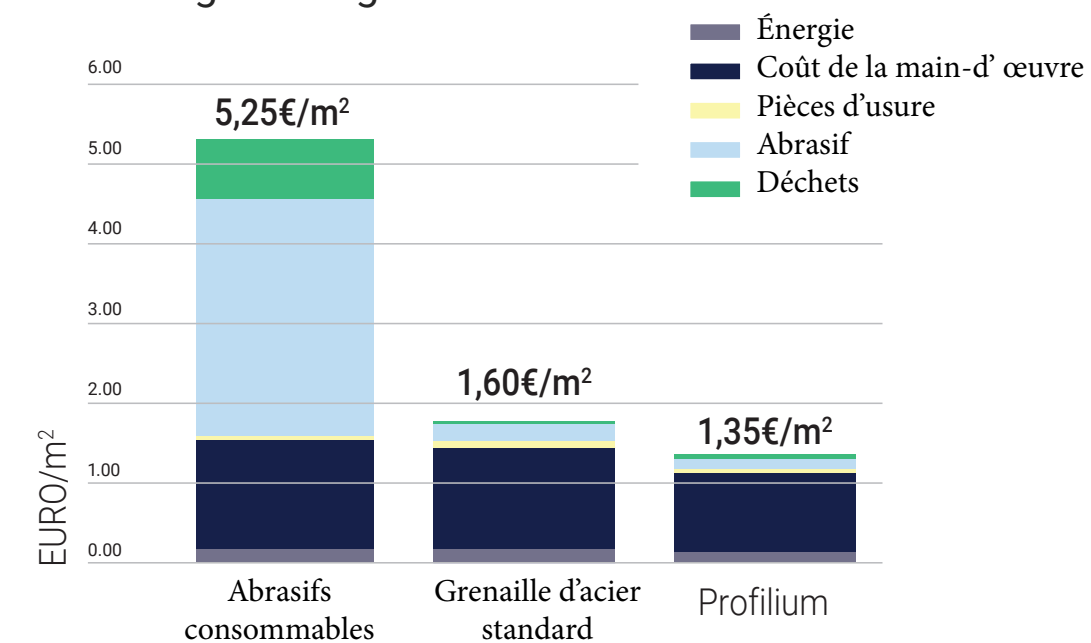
Énergie
Coût de la main-d' œuvre
Pièces d'usure
Abrasif
Déchets

6.00
5.00
4.00
3.00
2.00
1.00
0.00
EURO/m$^2$

5,25€/m$^2$
1,60€/m$^2$
1,35€/m$^2$

Abrasifs consommables
Grenaille d'acier standard
Profilium